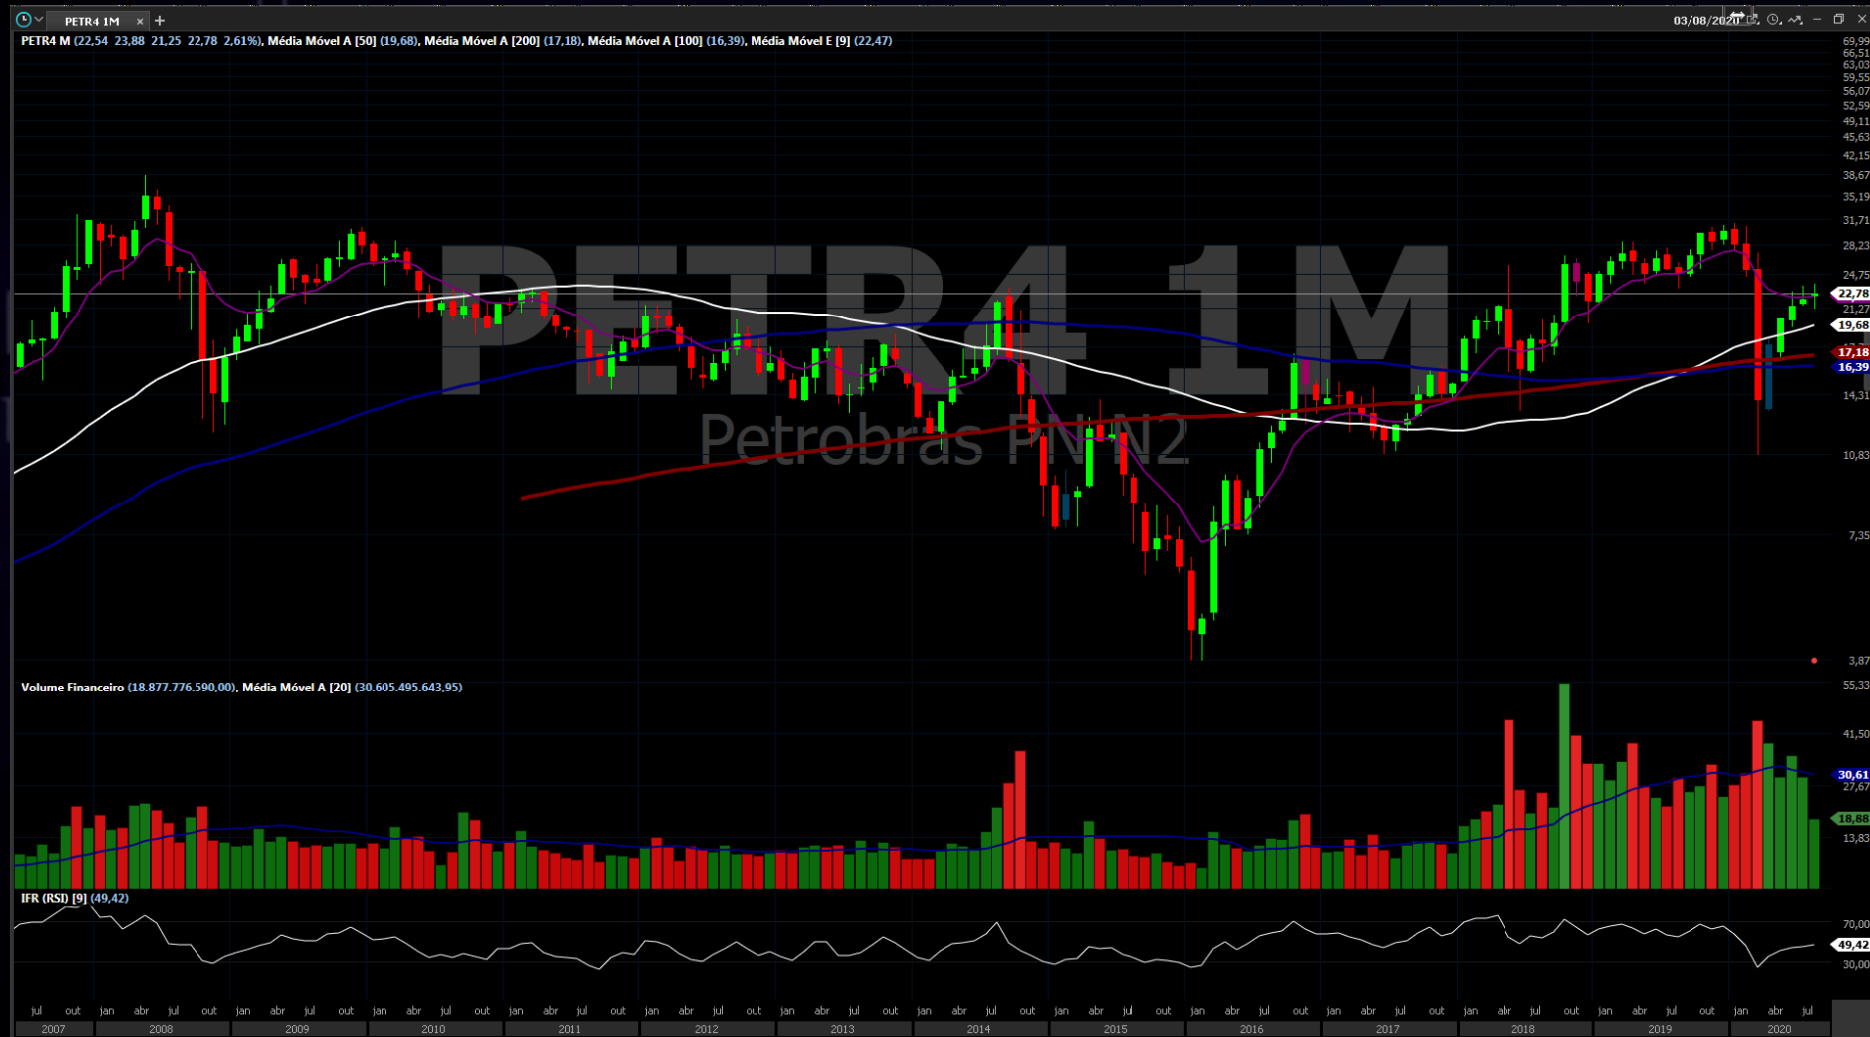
PETR4 1M ×
03/08/2020

PETR4 M (22,54 23,88 21,25 22,78 2,61%), Média Móvel A [50] (19,68), Média Móvel A [200] (17,18), Média Móvel A [100] (16,39), Média Móvel E [9] (22,47)

PETR4 1M
Petrobras PN N2

69,99
66,51
63,03
59,55
56,07
52,59
49,11
45,63
42,15
38,67
35,19
31,71
28,23
24,75
22,78
21,27
19,68
17,18
16,39
14,31
10,83
7,35
3,87

Volume Financeiro (18.877.776.590,00), Média Móvel A [20] (30.605.495.643,95)

55,33
41,50
30,61
27,67
18,88
13,83

IFR (RSI) [9] (49,42)

70,00
49,42
30,00

jul out jan abr jul out jan abr jul out jan abr jul out jan abr jul out jan abr jul out jan abr jul out jan abr jul out jan abr jul out jan abr jul out jan abr jul out jan abr jul out jan abr jul out jan abr jul out jan abr jul

2007 2008 2009 2010 2011 2012 2013 2014 2015 2016 2017 2018 2019 2020